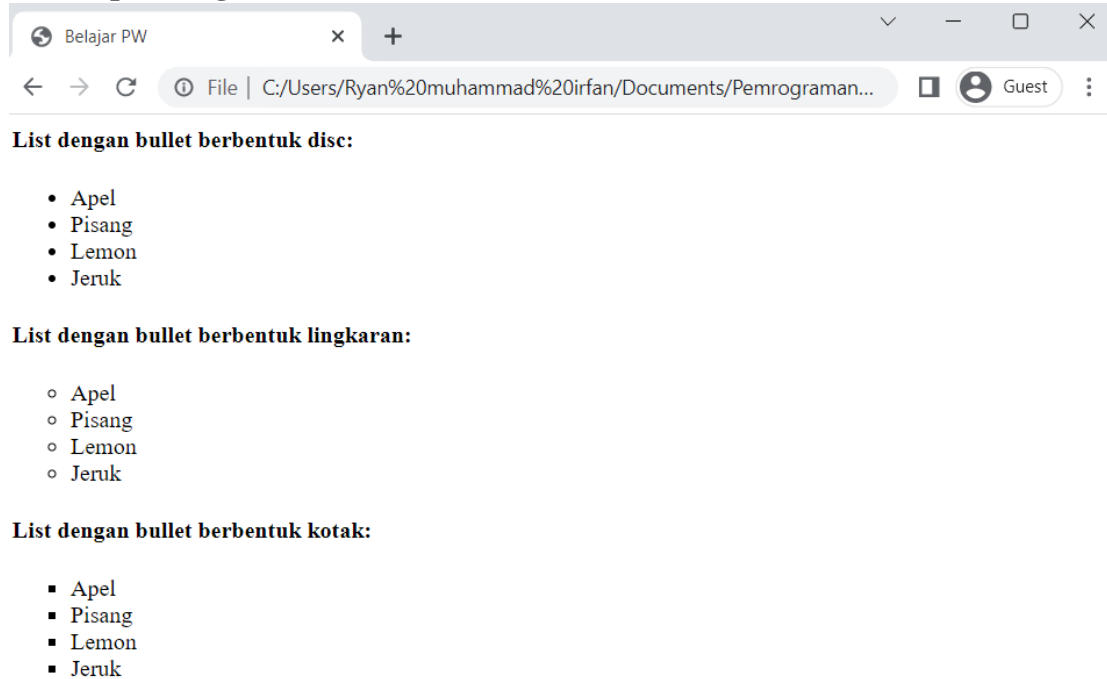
Belajar PW ×
+

File | C:/Users/Ryan%20muhammad%20irfan/Documents/Pemrograman...
Guest

**List dengan bullet berbentuk disc:**

- Apel
- Pisang
- Lemon
- Jeruk

**List dengan bullet berbentuk lingkaran:**

- Apel
- Pisang
- Lemon
- Jeruk

**List dengan bullet berbentuk kotak:**

- Apel
- Pisang
- Lemon
- Jeruk